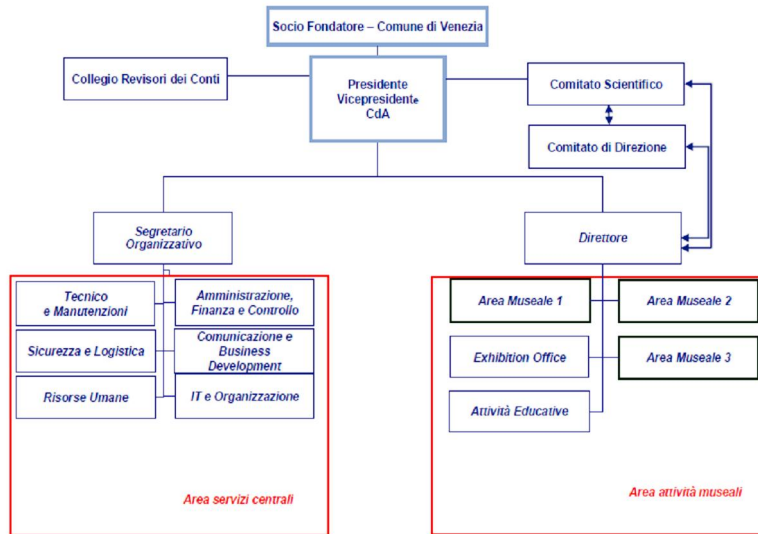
Socio Fondatore – Comune di Venezia

Collegio Revisori dei Conti

Presidente
Vicepresidente
CdA

Comitato Scientifico

Comitato di Direzione

Segretario Organizzativo

Direttore

Tecnico e Manutenzioni

Amministrazione, Finanza e Controllo

Sicurezza e Logistica

Comunicazione e Business Development

Risorse Umane

IT e Organizzazione

Area servizi centrali

Area Museale 1

Area Museale 2

Exhibition Office

Area Museale 3

Attività Educative

Area attività museali